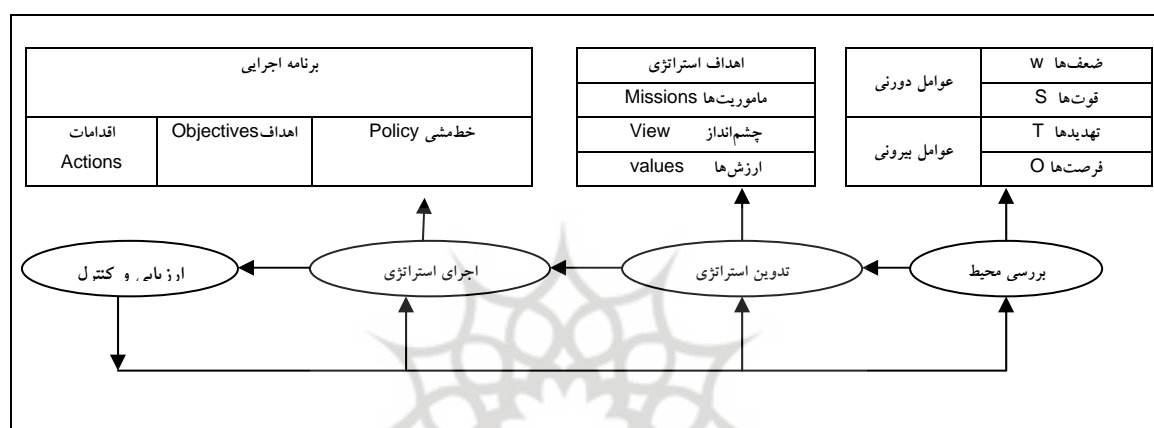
برنامه اجرایی

| خط‌مشی Policy | اهداف Objectives | اقدامات Actions |
|---|---|---|

اهداف استراتژی

ماموریت‌ها Missions

چشم‌انداز View

ارزش‌ها values

| عوامل دورنی | ضعف‌ها W |
|---|---|
| | قوت‌ها S |
| عوامل بیرونی | تهدیدها T |
| | فرصت‌ها O |

بررسی محیط

تدوین استراتژی

اجرای استراتژی

ارزیابی و کنترل